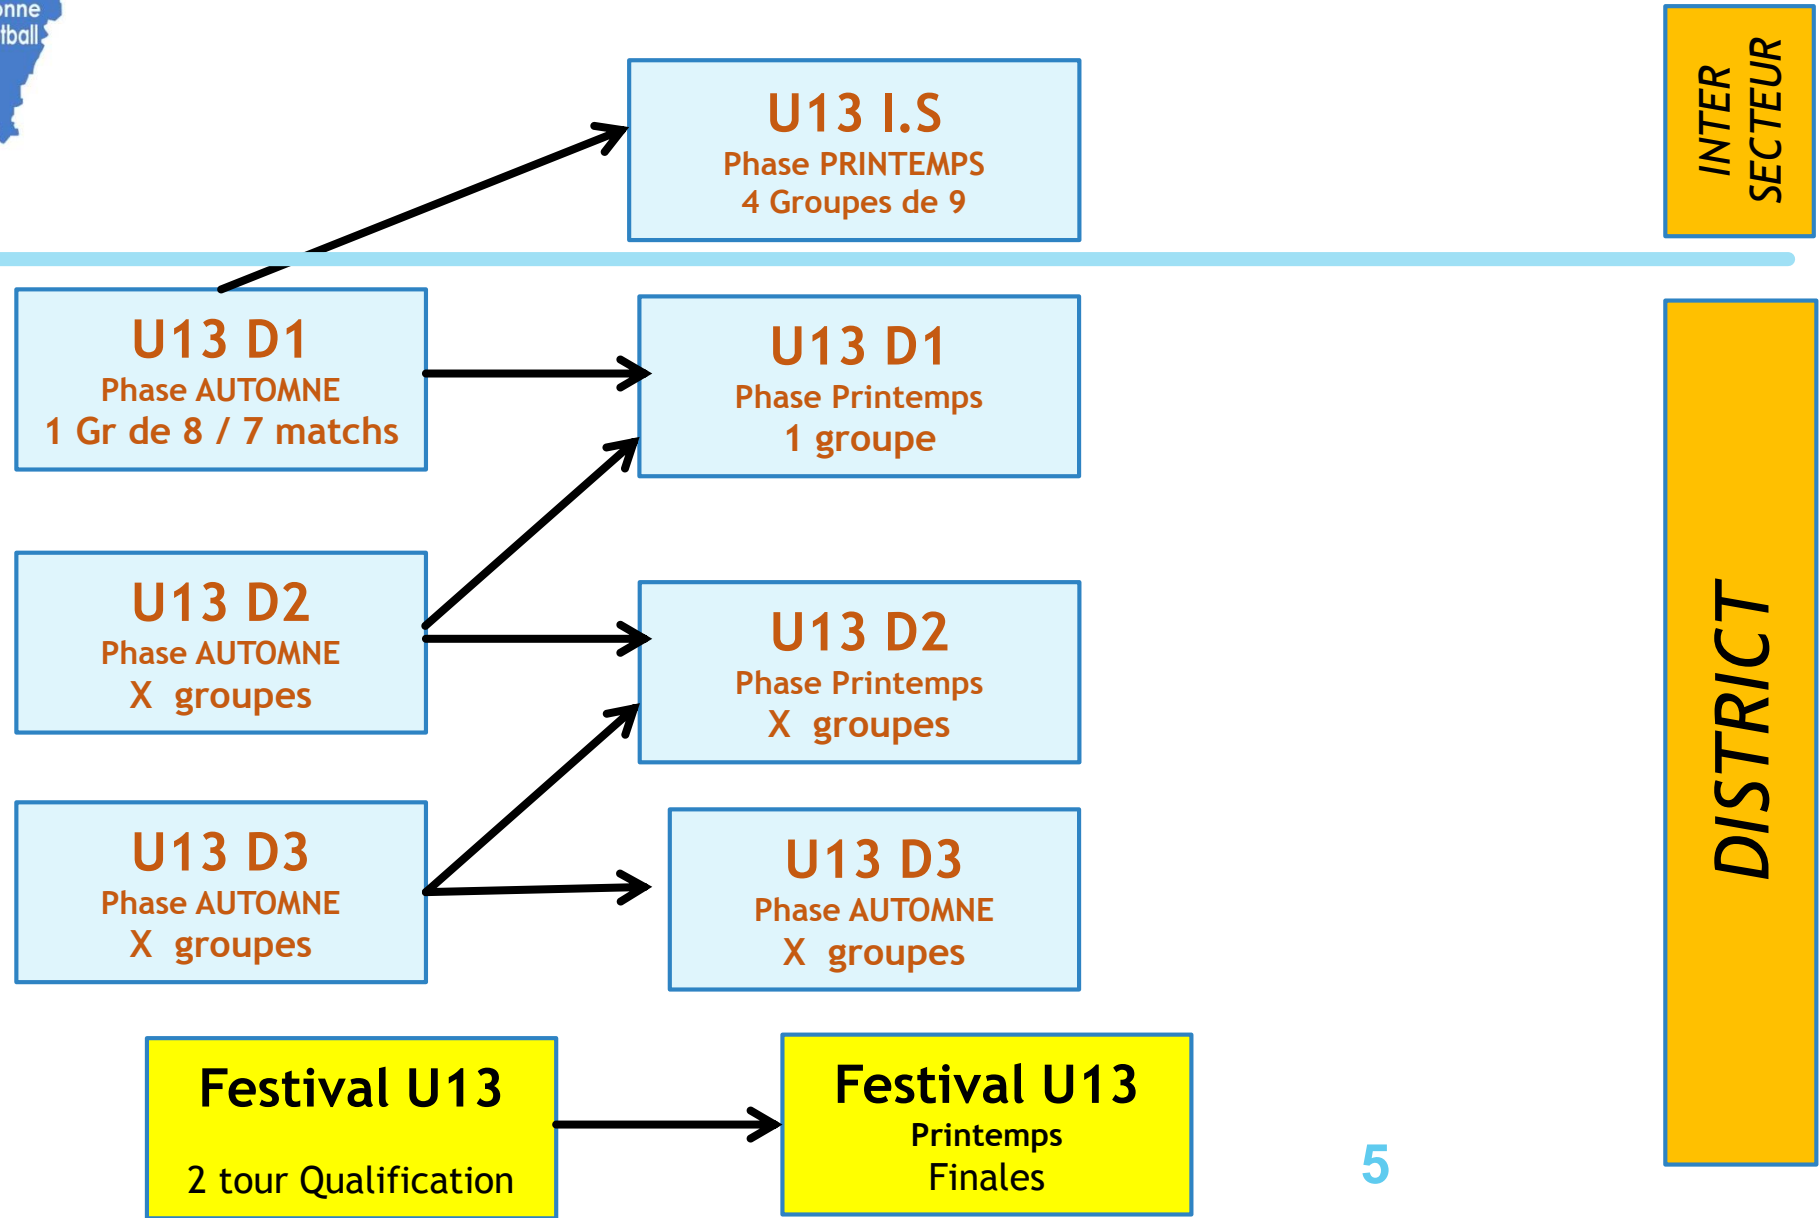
onne
tball

U13 I.S
Phase PRINTEMPS
4 Groupes de 9

INTER SECTEUR

U13 D1
Phase AUTOMNE
1 Gr de 8 / 7 matchs

U13 D1
Phase Printemps
1 groupe

U13 D2
Phase AUTOMNE
X groupes

U13 D2
Phase Printemps
X groupes

U13 D3
Phase AUTOMNE
X groupes

U13 D3
Phase AUTOMNE
X groupes

DISTRICT

Festival U13
2 tour Qualification

Festival U13
Printemps
Finales

5